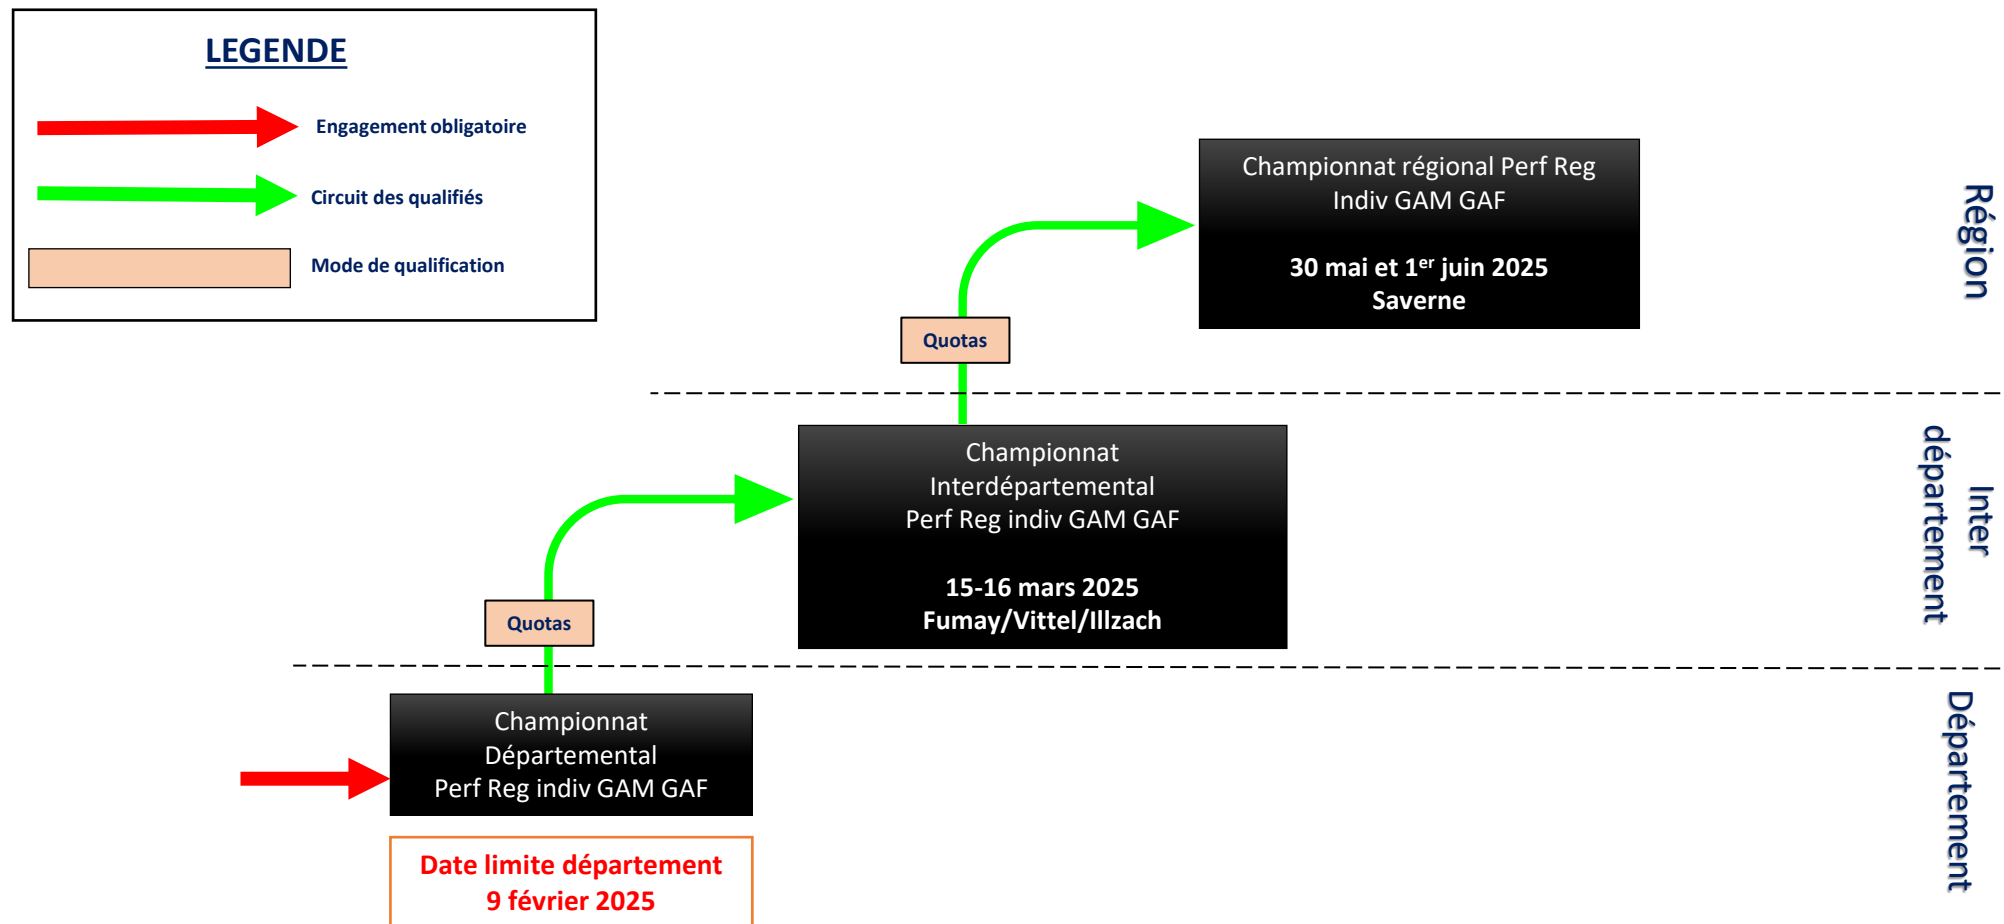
LEGENDE

Engagement obligatoire

Circuit des qualifiés

Mode de qualification

Championnat régional Perf Reg Indiv GAM GAF

30 mai et 1$^{er}$ juin 2025
Saverne

Région

Quotas

Championnat Interdépartemental Perf Reg indiv GAM GAF

15-16 mars 2025
Fumay/Vittel/Illzach

Inter département

Quotas

Championnat Départemental Perf Reg indiv GAM GAF

Département

Date limite département
9 février 2025